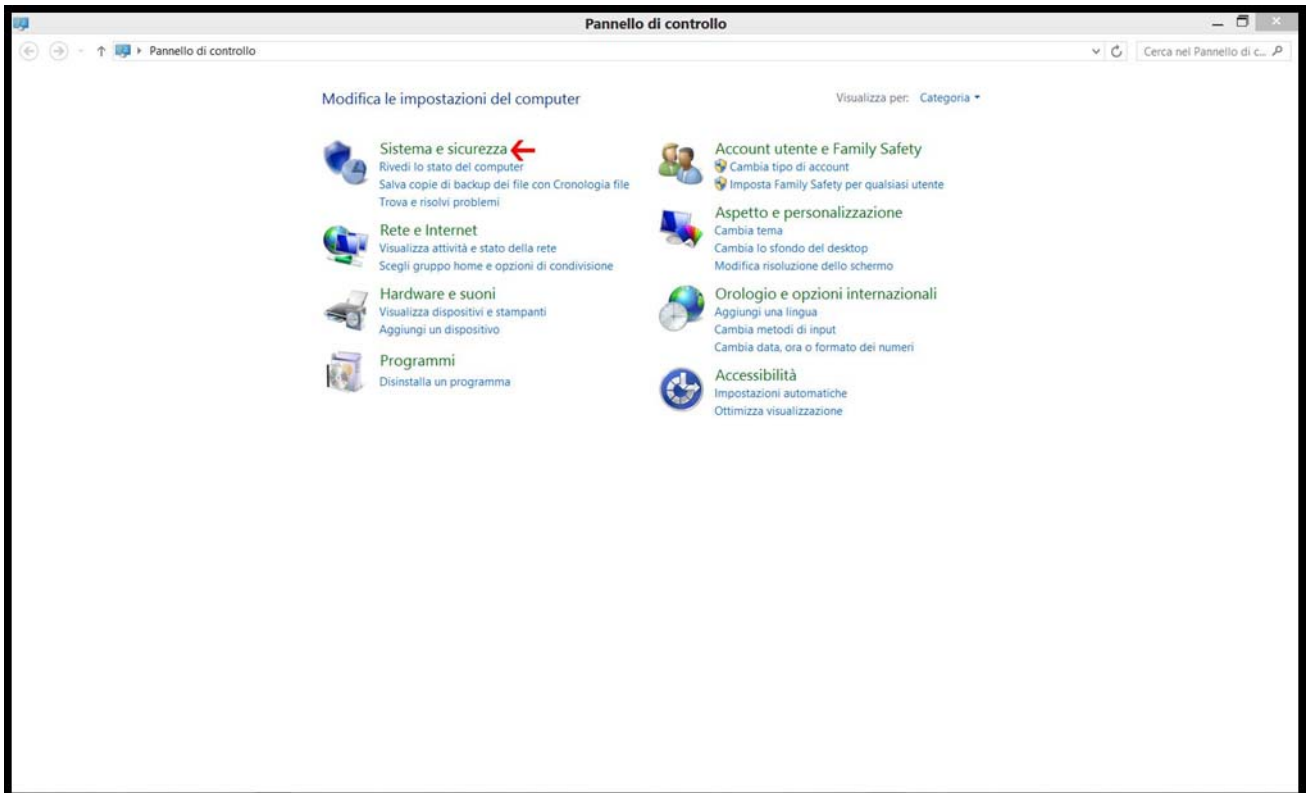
Pannello di controllo

Pannello di controllo

Cerca nel Pannello di c...

Modifica le impostazioni del computer

Visualizza per: Categoria

Sistema e sicurezza
Rivedi lo stato del computer
Salva copie di backup dei file con Cronologia file
Trova e risolvi problemi

Rete e Internet
Visualizza attività e stato della rete
Scegli gruppo home e opzioni di condivisione

Hardware e suoni
Visualizza dispositivi e stampanti
Aggiungi un dispositivo

Programmi
Disinstalla un programma

Account utente e Family Safety
Cambia tipo di account
Imposta Family Safety per qualsiasi utente

Aspetto e personalizzazione
Cambia tema
Cambia lo sfondo del desktop
Modifica risoluzione dello schermo

Orologio e opzioni internazionali
Aggiungi una lingua
Cambia metodi di input
Cambia data, ora o formato dei numeri

Accessibilità
Impostazioni automatiche
Ottimizza visualizzazione